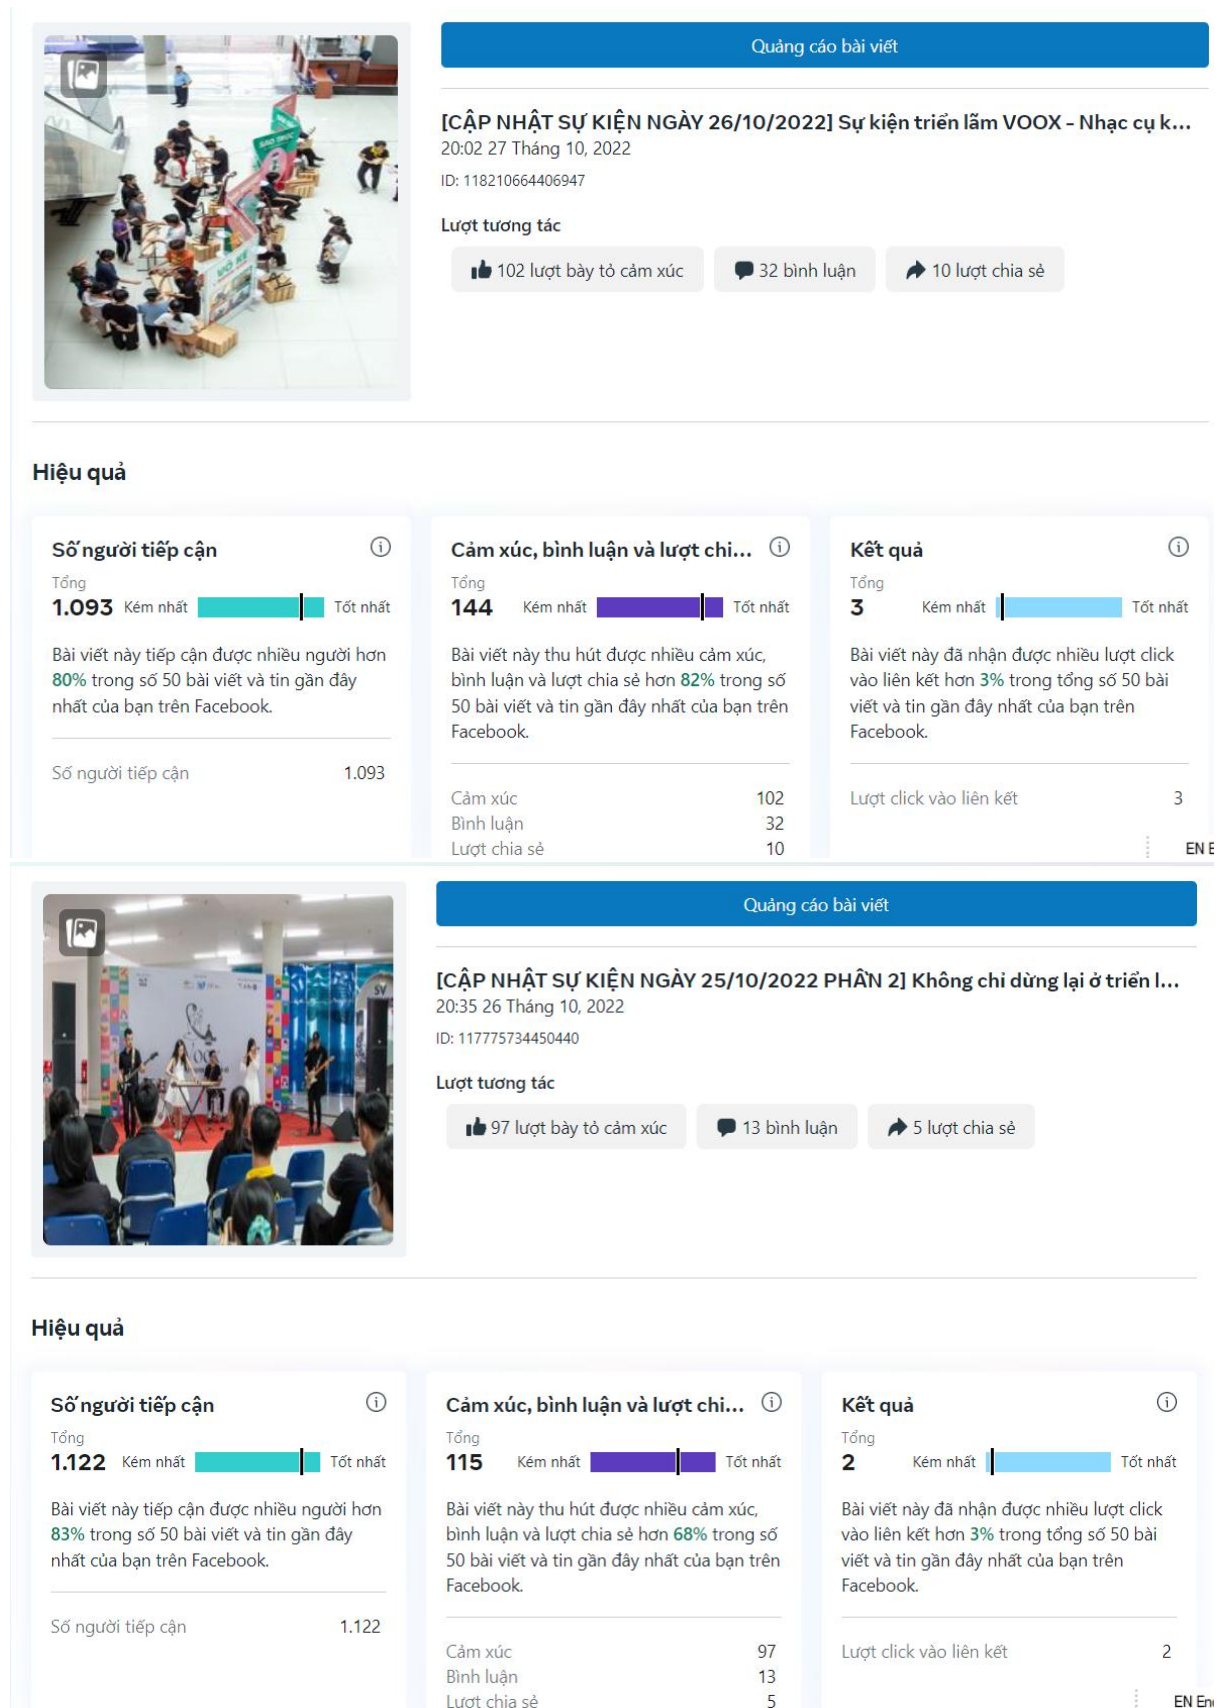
Quảng cáo bài viết

[CẬP NHẬT SỰ KIỆN NGÀY 26/10/2022] Sự kiện triển lãm VOOX - Nhạc cụ k...
20:02 27 Tháng 10, 2022
ID: 118210664406947

Lượt tương tác

102 lượt bày tỏ cảm xúc
32 bình luận
10 lượt chia sẻ

Hiệu quả

Số người tiếp cận
Tổng
1.093 Kém nhất Tốt nhất
Bài viết này tiếp cận được nhiều người hơn 80% trong số 50 bài viết và tin gần đây nhất của bạn trên Facebook.
Số người tiếp cận 1.093

Cảm xúc, bình luận và lượt chi...
Tổng
144 Kém nhất Tốt nhất
Bài viết này thu hút được nhiều cảm xúc, bình luận và lượt chia sẻ hơn 82% trong số 50 bài viết và tin gần đây nhất của bạn trên Facebook.
Cảm xúc 102
Bình luận 32
Lượt chia sẻ 10

Kết quả
Tổng
3 Kém nhất Tốt nhất
Bài viết này đã nhận được nhiều lượt click vào liên kết hơn 3% trong tổng số 50 bài viết và tin gần đây nhất của bạn trên Facebook.
Lượt click vào liên kết 3

EN E

Quảng cáo bài viết

[CẬP NHẬT SỰ KIỆN NGÀY 25/10/2022 PHẦN 2] Không chỉ dừng lại ở triển l...
20:35 26 Tháng 10, 2022
ID: 117775734450440

Lượt tương tác

97 lượt bày tỏ cảm xúc
13 bình luận
5 lượt chia sẻ

Hiệu quả

Số người tiếp cận
Tổng
1.122 Kém nhất Tốt nhất
Bài viết này tiếp cận được nhiều người hơn 83% trong số 50 bài viết và tin gần đây nhất của bạn trên Facebook.
Số người tiếp cận 1.122

Cảm xúc, bình luận và lượt chi...
Tổng
115 Kém nhất Tốt nhất
Bài viết này thu hút được nhiều cảm xúc, bình luận và lượt chia sẻ hơn 68% trong số 50 bài viết và tin gần đây nhất của bạn trên Facebook.
Cảm xúc 97
Bình luận 13
Lượt chia sẻ 5

Kết quả
Tổng
2 Kém nhất Tốt nhất
Bài viết này đã nhận được nhiều lượt click vào liên kết hơn 3% trong tổng số 50 bài viết và tin gần đây nhất của bạn trên Facebook.
Lượt click vào liên kết 2

EN En